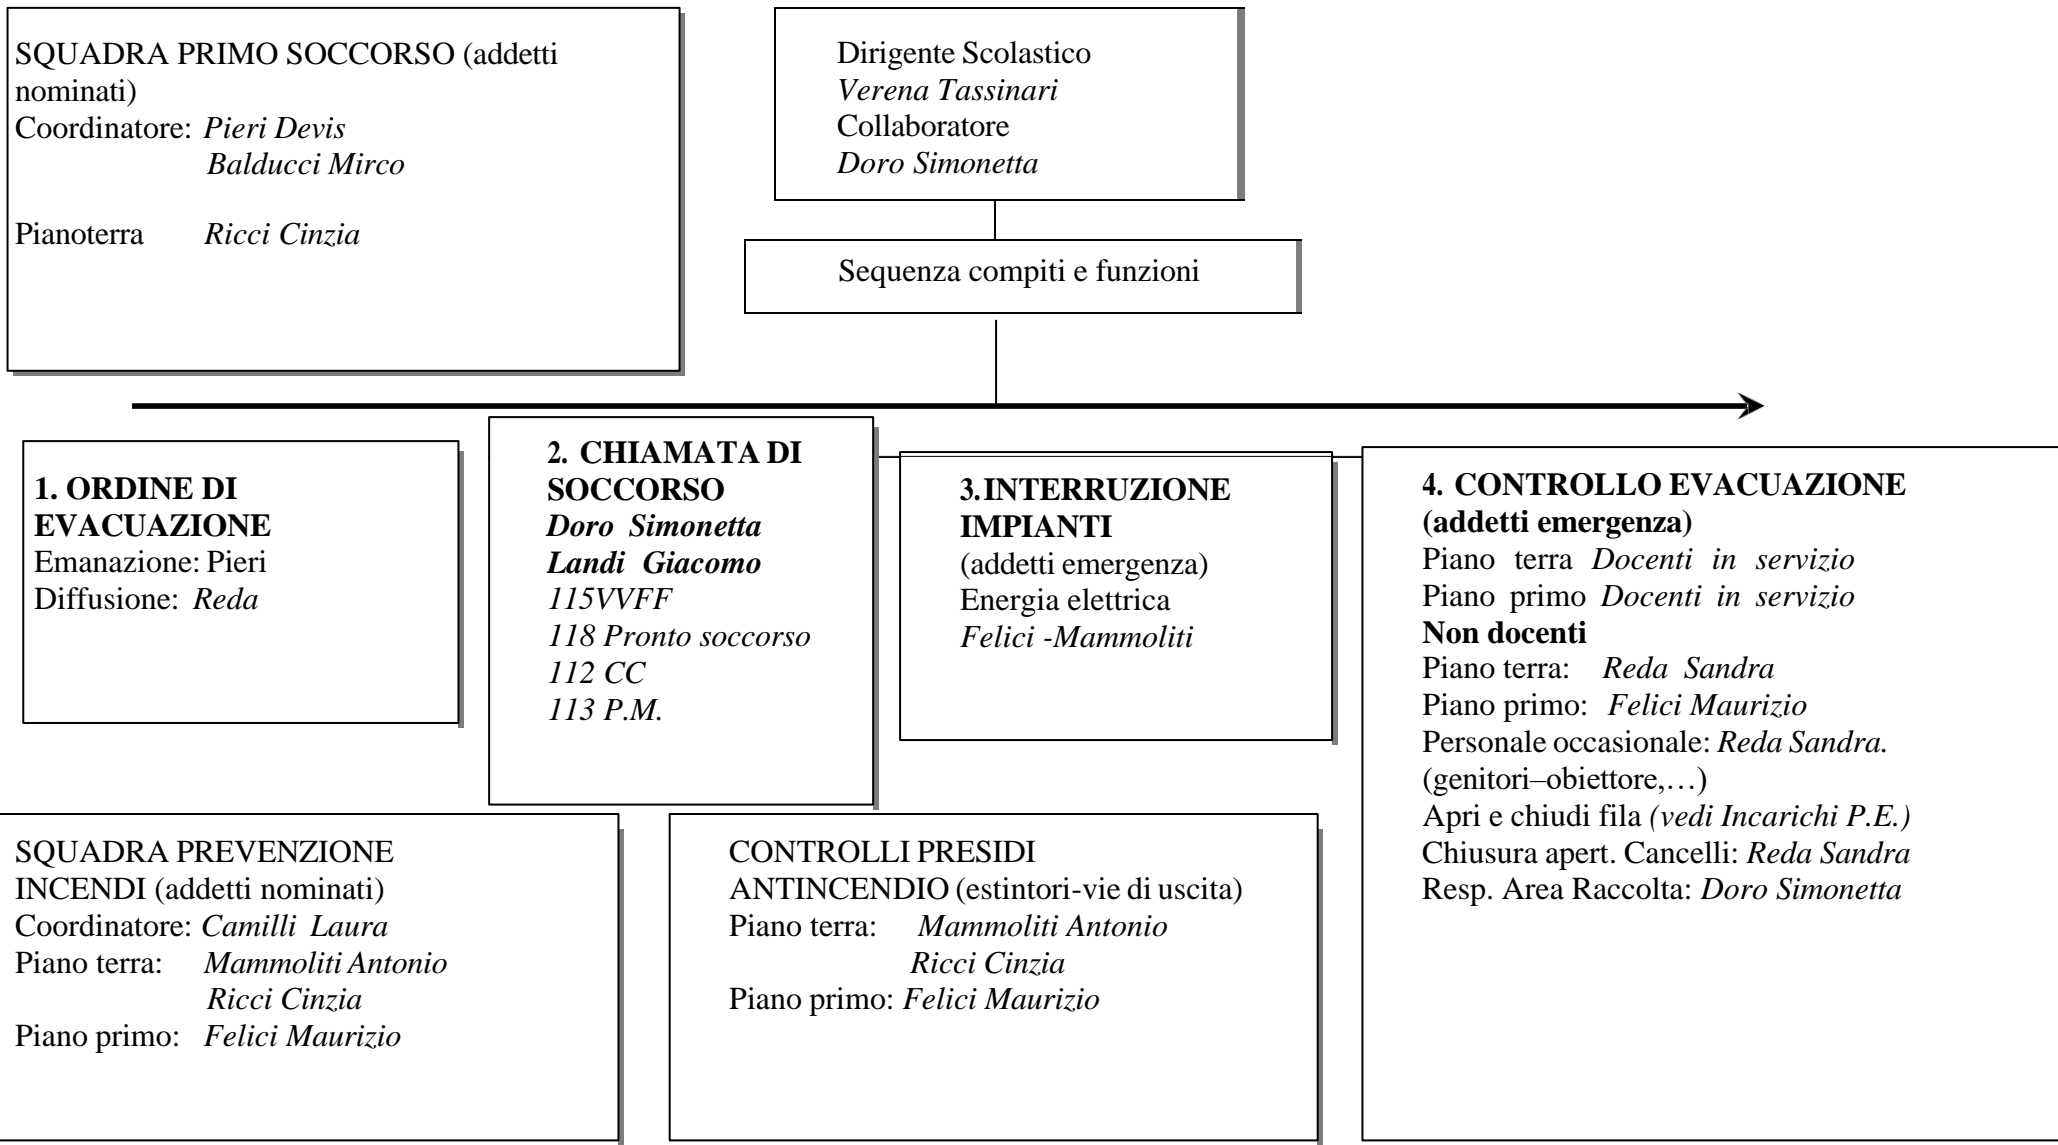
SQUADRA PRIMO SOCCORSO (addetti nominati)
Coordinatore: *Pieri Devis*
*Balducci Mirco*

Pianoterra *Ricci Cinzia*

Dirigente Scolastico
*Verena Tassinari*
Collaboratore
*Doro Simonetta*

Sequenza compiti e funzioni

**1. ORDINE DI EVACUAZIONE**
Emanazione: Pieri
Diffusione: *Reda*

**2. CHIAMATA DI SOCCORSO**
***Doro Simonetta***
***Landi Giacomo***
*115VVFF*
*118 Pronto soccorso*
*112 CC*
*113 P.M.*

**3.INTERRUZIONE IMPIANTI**
(addetti emergenza)
Energia elettrica
*Felici -Mammoliti*

**4. CONTROLLO EVACUAZIONE (addetti emergenza)**
Piano terra *Docenti in servizio*
Piano primo *Docenti in servizio*
**Non docenti**
Piano terra: *Reda Sandra*
Piano primo: *Felici Maurizio*
Personale occasionale: *Reda Sandra.*
(genitori–obiettore,…)
Apri e chiudi fila *(vedi Incarichi P.E.)*
Chiusura apert. Cancelli: *Reda Sandra*
Resp. Area Raccolta: *Doro Simonetta*

SQUADRA PREVENZIONE INCENDI (addetti nominati)
Coordinatore: *Camilli Laura*
Piano terra: *Mammoliti Antonio*
*Ricci Cinzia*
Piano primo: *Felici Maurizio*

CONTROLLI PRESIDI ANTINCENDIO (estintori-vie di uscita)
Piano terra: *Mammoliti Antonio*
*Ricci Cinzia*
Piano primo: *Felici Maurizio*